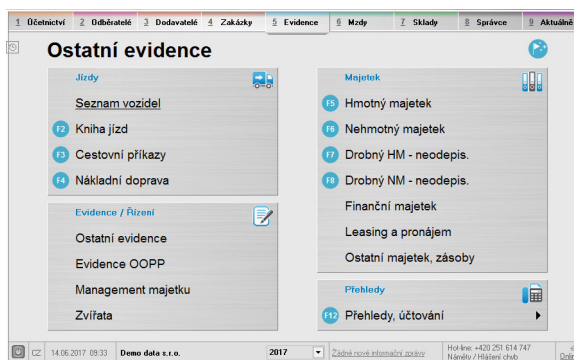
1 Účetnictví | 2 Odběratelé | 3 Dodavatelé | 4 Zakázky | 5 Evidence | 6 Mzdy | 7 Sklady | 8 Správce | 9 Aktuálně

Ostatní evidence

Jízdy

Seznam vozidel

F2 Kniha jízd

F3 Cestovní příkazy

F4 Nákladní doprava

Evidence / Řízení

Ostatní evidence

Evidence OOPP

Management majetku

Zvířata

Majetek

F5 Hmotný majetek

F6 Nehmotný majetek

F7 Drobný HM - neodepis.

F8 Drobný NM - neodepis.

Finanční majetek

Leasing a pronájem

Ostatní majetek, zásoby

Přehledy

F12 Přehledy, účtování

CZ | 14.06.2017 09:33 | Demo data s.r.o. | 2017 | Žádné nové informační zprávy | Hot-line: +420 251 614 747 Náměty / Hlášení chyb | Onli